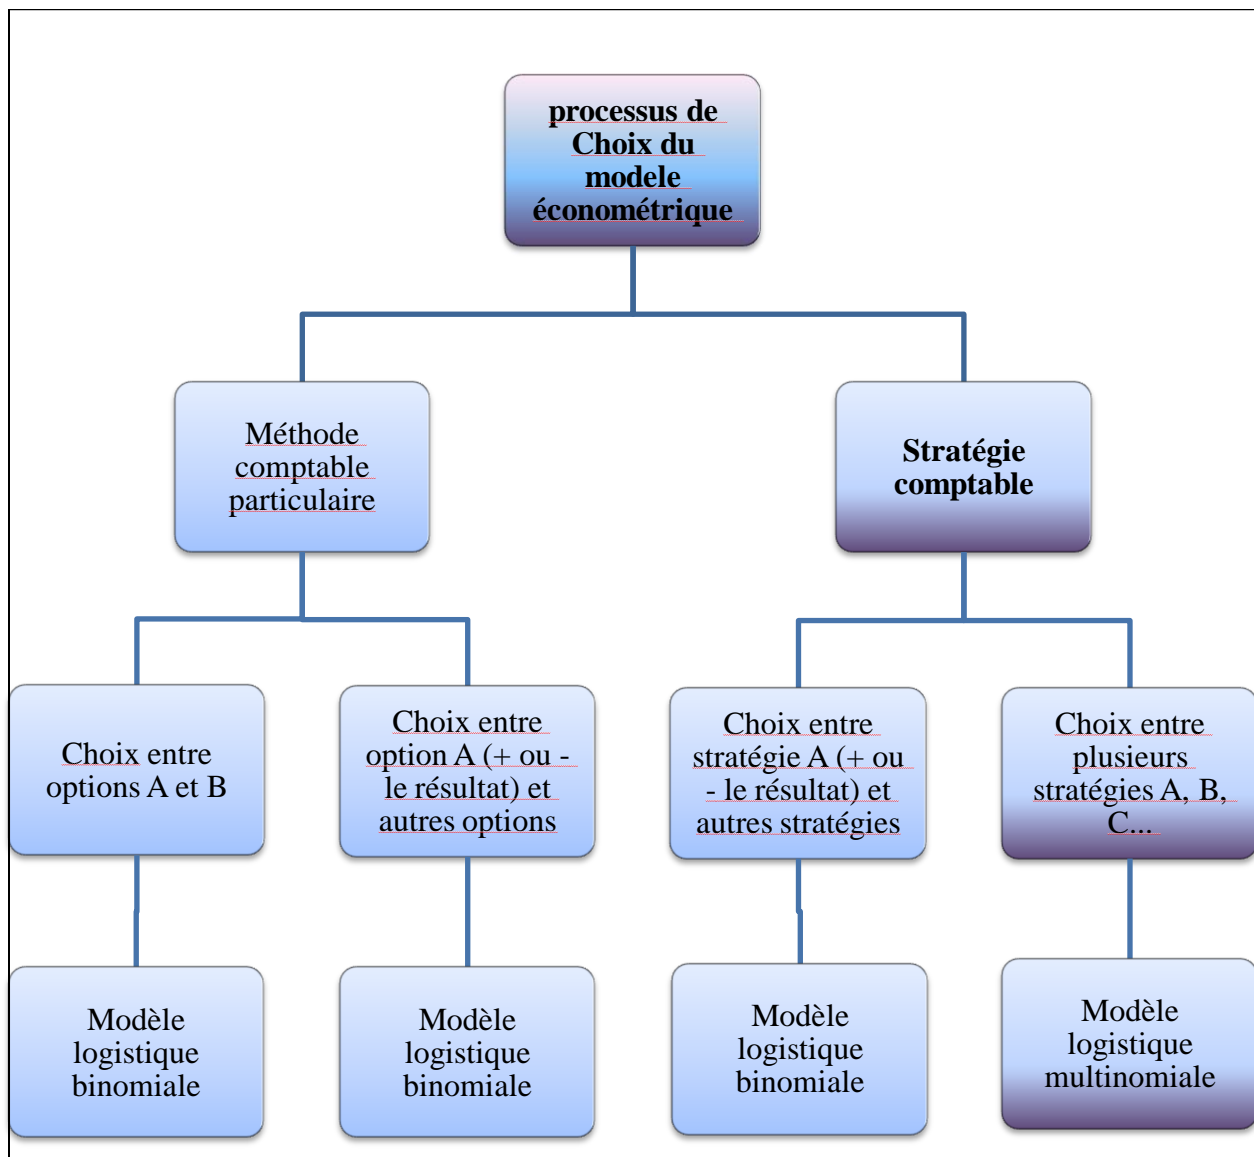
processus de Choix du modele économétrique

Méthode comptable particulaire

Stratégie comptable

Choix entre options A et B

Choix entre option A (+ ou - le résultat) et autres options

Choix entre stratégie A (+ ou - le résultat) et autres stratégies

Choix entre plusieurs stratégies A, B, C...

Modèle logistique binomiale

Modèle logistique binomiale

Modèle logistique binomiale

Modèle logistique multinomiale